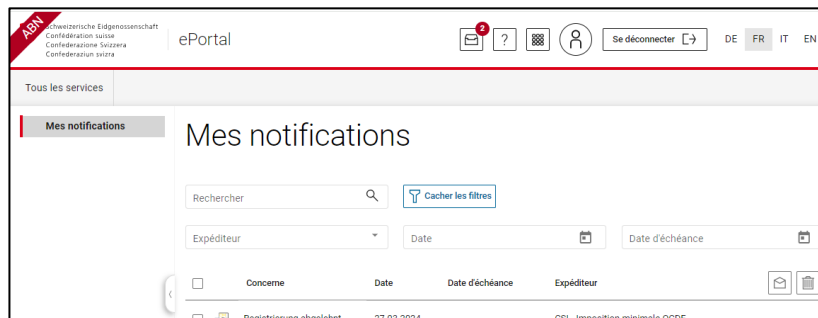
ABN
Schweizerische Eidgenossenschaft
Confédération suisse
Confederazione Svizzera
Confederaziun svizra

ePortal

2

?

Se déconnecter

DE FR IT EN

Tous les services

Mes notifications

Mes notifications

Rechercher

Cacher les filtres

Expéditeur

Date

Date d'échéance

| | Concerne | Date | Date d'échéance | Expéditeur |
|---|---|---|---|---|
| | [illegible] | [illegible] | | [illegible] |